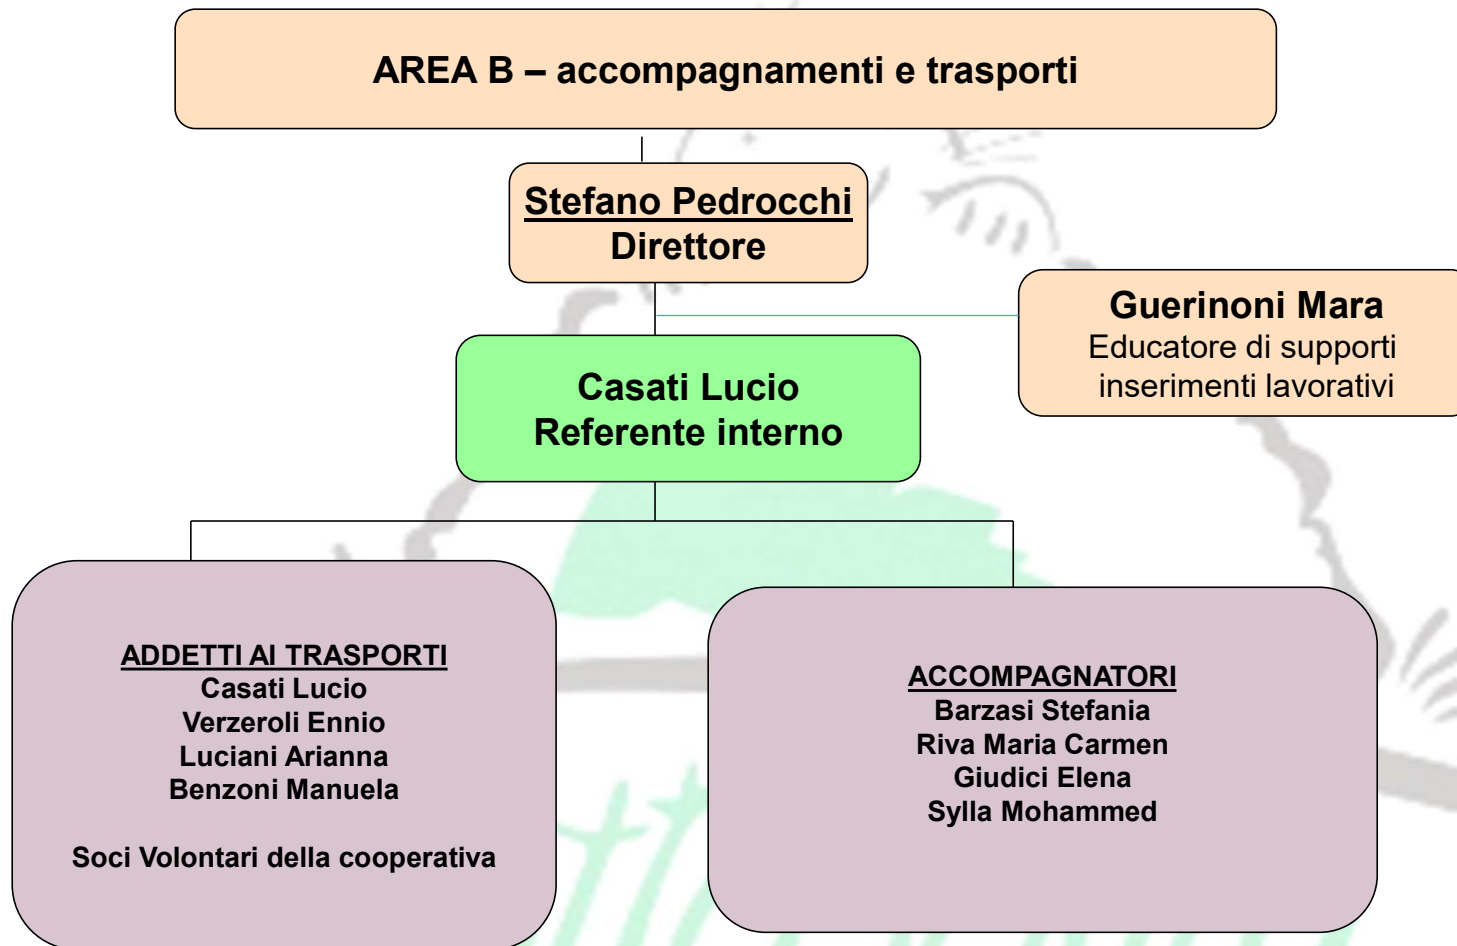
AREA B – accompagnamenti e trasporti

Stefano Pedrocchi
Direttore

Guerinoni Mara
Educatore di supporti inserimenti lavorativi

Casati Lucio
Referente interno

ADDETTI AI TRASPORTI
Casati Lucio
Verzeroli Ennio
Luciani Arianna
Benzoni Manuela

Soci Volontari della cooperativa

ACCOMPAGNATORI
Barzasi Stefania
Riva Maria Carmen
Giudici Elena
Sylla Mohammed